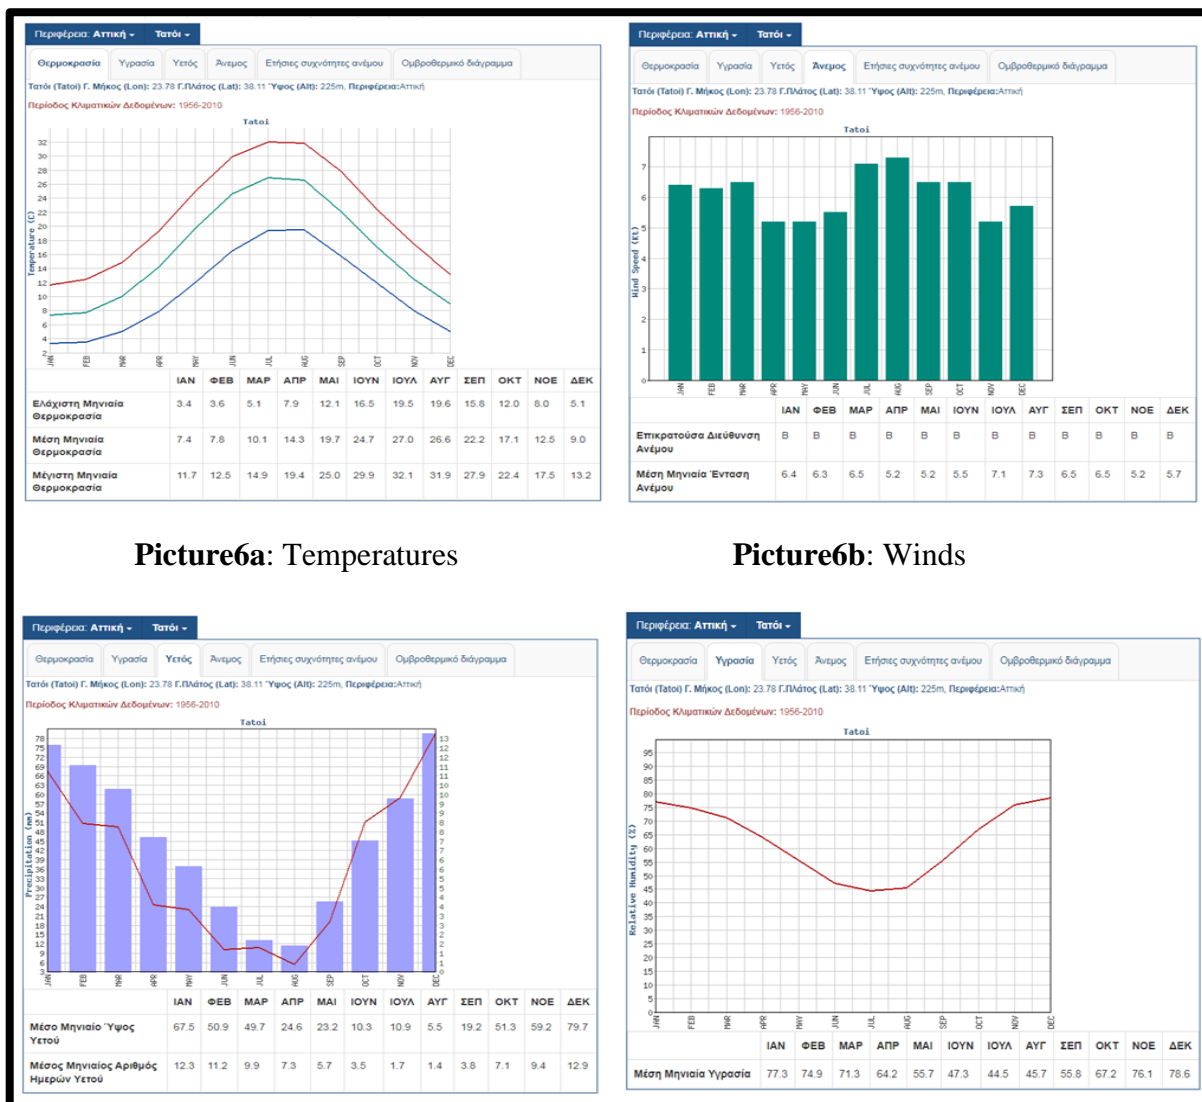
Περιφέρεια: Αττική ▾ Τατόι ▾

Θερμοκρασία | Υγρασία | Υετός | Άνεμος | Ετήσιες συχνότητες ανέμου | Ομβροθερμικό διάγραμμα

Τατόι (Tatoi) Γ. Μήκος (Lon): 23.78 Γ.Πλάτος (Lat): 38.11 Ύψος (Alt): 225m, Περιφέρεια:Αττική

Περίοδος Κλιματικών Δεδομένων: 1956-2010

Tatoi

Temperature (C)

32 30 28 26 24 22 20 18 16 14 12 10 8 6 4 2

JAN FEB MAR APR MAY JUN JUL AUG SEP OCT NOV DEC

| | ΙΑΝ | ΦΕΒ | ΜΑΡ | ΑΠΡ | ΜΑΙ | ΙΟΥΝ | ΙΟΥΛ | ΑΥΓ | ΣΕΠ | ΟΚΤ | ΝΟΕ | ΔΕΚ |
|---|---|---|---|---|---|---|---|---|---|---|---|---|
| Ελάχιστη Μηνιαία Θερμοκρασία | 3.4 | 3.6 | 5.1 | 7.9 | 12.1 | 16.5 | 19.5 | 19.6 | 15.8 | 12.0 | 8.0 | 5.1 |
| Μέση Μηνιαία Θερμοκρασία | 7.4 | 7.8 | 10.1 | 14.3 | 19.7 | 24.7 | 27.0 | 26.6 | 22.2 | 17.1 | 12.5 | 9.0 |
| Μέγιστη Μηνιαία Θερμοκρασία | 11.7 | 12.5 | 14.9 | 19.4 | 25.0 | 29.9 | 32.1 | 31.9 | 27.9 | 22.4 | 17.5 | 13.2 |

Περιφέρεια: Αττική ▾ Τατόι ▾

Θερμοκρασία | Υγρασία | Υετός | Άνεμος | Ετήσιες συχνότητες ανέμου | Ομβροθερμικό διάγραμμα

Τατόι (Tatoi) Γ. Μήκος (Lon): 23.78 Γ.Πλάτος (Lat): 38.11 Ύψος (Alt): 225m, Περιφέρεια:Αττική

Περίοδος Κλιματικών Δεδομένων: 1956-2010

Tatoi

Wind Speed (kt)

7 6 5 4 3 2 1 0

JAN FEB MAR APR MAY JUN JUL AUG SEP OCT NOV DEC

| | ΙΑΝ | ΦΕΒ | ΜΑΡ | ΑΠΡ | ΜΑΙ | ΙΟΥΝ | ΙΟΥΛ | ΑΥΓ | ΣΕΠ | ΟΚΤ | ΝΟΕ | ΔΕΚ |
|---|---|---|---|---|---|---|---|---|---|---|---|---|
| Επικρατούσα Διεύθυνση Ανέμου | Β | Β | Β | Β | Β | Β | Β | Β | Β | Β | Β | Β |
| Μέση Μηνιαία Ένταση Ανέμου | 6.4 | 6.3 | 6.5 | 5.2 | 5.2 | 5.5 | 7.1 | 7.3 | 6.5 | 6.5 | 5.2 | 5.7 |

**Picture6a**: Temperatures

**Picture6b**: Winds

Περιφέρεια: Αττική ▾ Τατόι ▾

Θερμοκρασία | Υγρασία | Υετός | Άνεμος | Ετήσιες συχνότητες ανέμου | Ομβροθερμικό διάγραμμα

Τατόι (Tatoi) Γ. Μήκος (Lon): 23.78 Γ.Πλάτος (Lat): 38.11 Ύψος (Alt): 225m, Περιφέρεια:Αττική

Περίοδος Κλιματικών Δεδομένων: 1956-2010

Tatoi

Precipitation (mm)

78 75 72 69 66 63 60 57 54 51 48 45 42 39 36 33 30 27 24 21 18 15 12 9 6 3

13 12 11 10 9 8 7 6 5 4 3 2 1 0

JAN FEB MAR APR MAY JUN JUL AUG SEP OCT NOV DEC

| | ΙΑΝ | ΦΕΒ | ΜΑΡ | ΑΠΡ | ΜΑΙ | ΙΟΥΝ | ΙΟΥΛ | ΑΥΓ | ΣΕΠ | ΟΚΤ | ΝΟΕ | ΔΕΚ |
|---|---|---|---|---|---|---|---|---|---|---|---|---|
| Μέσο Μηνιαίο Ύψος Υετού | 67.5 | 50.9 | 49.7 | 24.6 | 23.2 | 10.3 | 10.9 | 5.5 | 19.2 | 51.3 | 59.2 | 79.7 |
| Μέσος Μηνιαίος Αριθμός Ημερών Υετού | 12.3 | 11.2 | 9.9 | 7.3 | 5.7 | 3.5 | 1.7 | 1.4 | 3.8 | 7.1 | 9.4 | 12.9 |

Περιφέρεια: Αττική ▾ Τατόι ▾

Θερμοκρασία | Υγρασία | Υετός | Άνεμος | Ετήσιες συχνότητες ανέμου | Ομβροθερμικό διάγραμμα

Τατόι (Tatoi) Γ. Μήκος (Lon): 23.78 Γ.Πλάτος (Lat): 38.11 Ύψος (Alt): 225m, Περιφέρεια:Αττική

Περίοδος Κλιματικών Δεδομένων: 1956-2010

Tatoi

Relative Humidity (%)

95 90 85 80 75 70 65 60 55 50 45 40 35 30 25 20 15 10 5 0

JAN FEB MAR APR MAY JUN JUL AUG SEP OCT NOV DEC

| | ΙΑΝ | ΦΕΒ | ΜΑΡ | ΑΠΡ | ΜΑΙ | ΙΟΥΝ | ΙΟΥΛ | ΑΥΓ | ΣΕΠ | ΟΚΤ | ΝΟΕ | ΔΕΚ |
|---|---|---|---|---|---|---|---|---|---|---|---|---|
| Μέση Μηνιαία Υγρασία | 77.3 | 74.9 | 71.3 | 64.2 | 55.7 | 47.3 | 44.5 | 45.7 | 55.8 | 67.2 | 76.1 | 78.6 |